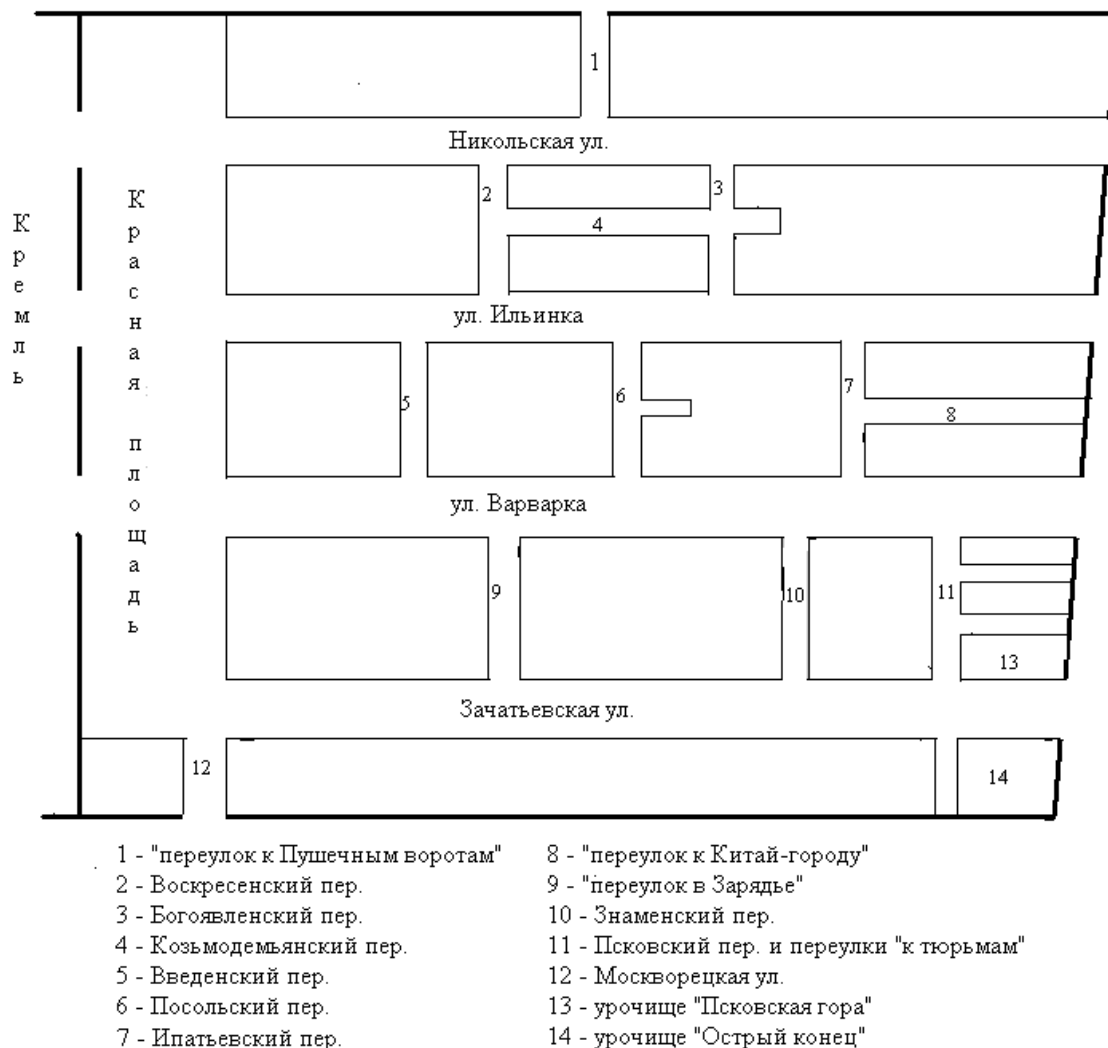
1

Никольская ул.

К
р
е
м
л
ь

К
р
а
с
н
а
я

п
л
о
щ
а
д
ь

2

3

4

ул. Ильинка

5

6

7

8

ул. Варварка

9

10

11

13

Зачатьевская ул.

12

14

1 - "переулок к Пушечным воротам"
2 - Воскресенский пер.
3 - Богоявленский пер.
4 - Козьмодемьянский пер.
5 - Введенский пер.
6 - Посольский пер.
7 - Ипатьевский пер.

8 - "переулок к Китай-городу"
9 - "переулок в Зарядье"
10 - Знаменский пер.
11 - Псковский пер. и переулки "к тюрьмам"
12 - Москворецкая ул.
13 - урочище "Псковская гора"
14 - урочище "Острый конец"